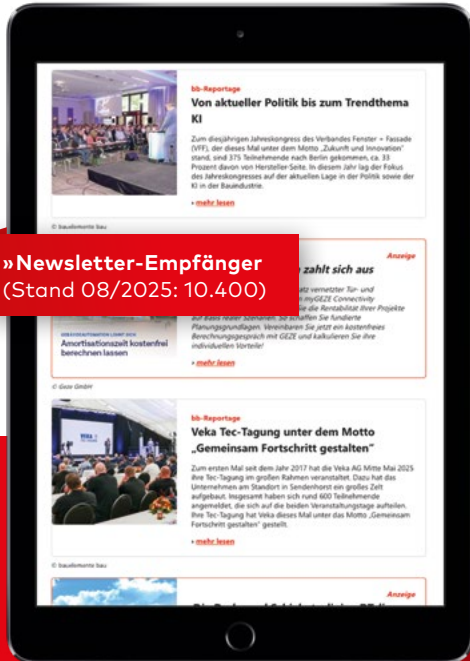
bb-Reportage

Von aktueller Politik bis zum Trendthema KI

Zum diesjährigen Jahreskongress des Verbandes Fenster + Fassade (VFF), der dieses Mal unter dem Motto „Zukunft und Innovation" stand, sind 375 Teilnehmende nach Berlin gekommen, ca. 33 Prozent davon von Hersteller Seite. In diesem Jahr lag der Fokus des Jahreskongresses auf der aktuellen Lage in der Politik sowie der KI in der Bauindustrie.

▸ mehr lesen

© bauelemente bau

»Newsletter-Empfänger
(Stand 08/2025: 10.400)

Anzeige

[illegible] zahlt sich aus

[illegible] atz vernetzter Tür- und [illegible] n myGEZE Connectivity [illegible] e Rentabilität Ihrer Projekte auf Basis realer Szenarien. So schaffen Sie fundierte Planungsgrundlagen. Vereinbaren Sie jetzt ein kostenfreies Berechnungsgespräch mit GEZE und kalkulieren Sie Ihre individuellen Vorteile!

GEBÄUDEAUTOMATION LOHNT SICH
Amortisationszeit kostenfrei berechnen lassen

▸ mehr lesen

© Geze GmbH

bb-Reportage

Veka Tec-Tagung unter dem Motto „Gemeinsam Fortschritt gestalten"

Zum ersten Mal seit dem Jahr 2017 hat die Veka AG Mitte Mai 2025 ihre Tec-Tagung im großen Rahmen veranstaltet. Dazu hat das Unternehmen am Standort in Sendenhorst ein großes Zelt aufgebaut. Insgesamt haben sich rund 600 Teilnehmende angemeldet, die sich auf die beiden Veranstaltungstage aufteilen. Ihre Tec-Tagung hat Veka dieses Mal unter das Motto „Gemeinsam Fortschritt gestalten" gestellt.

▸ mehr lesen

© bauelemente bau

Anzeige